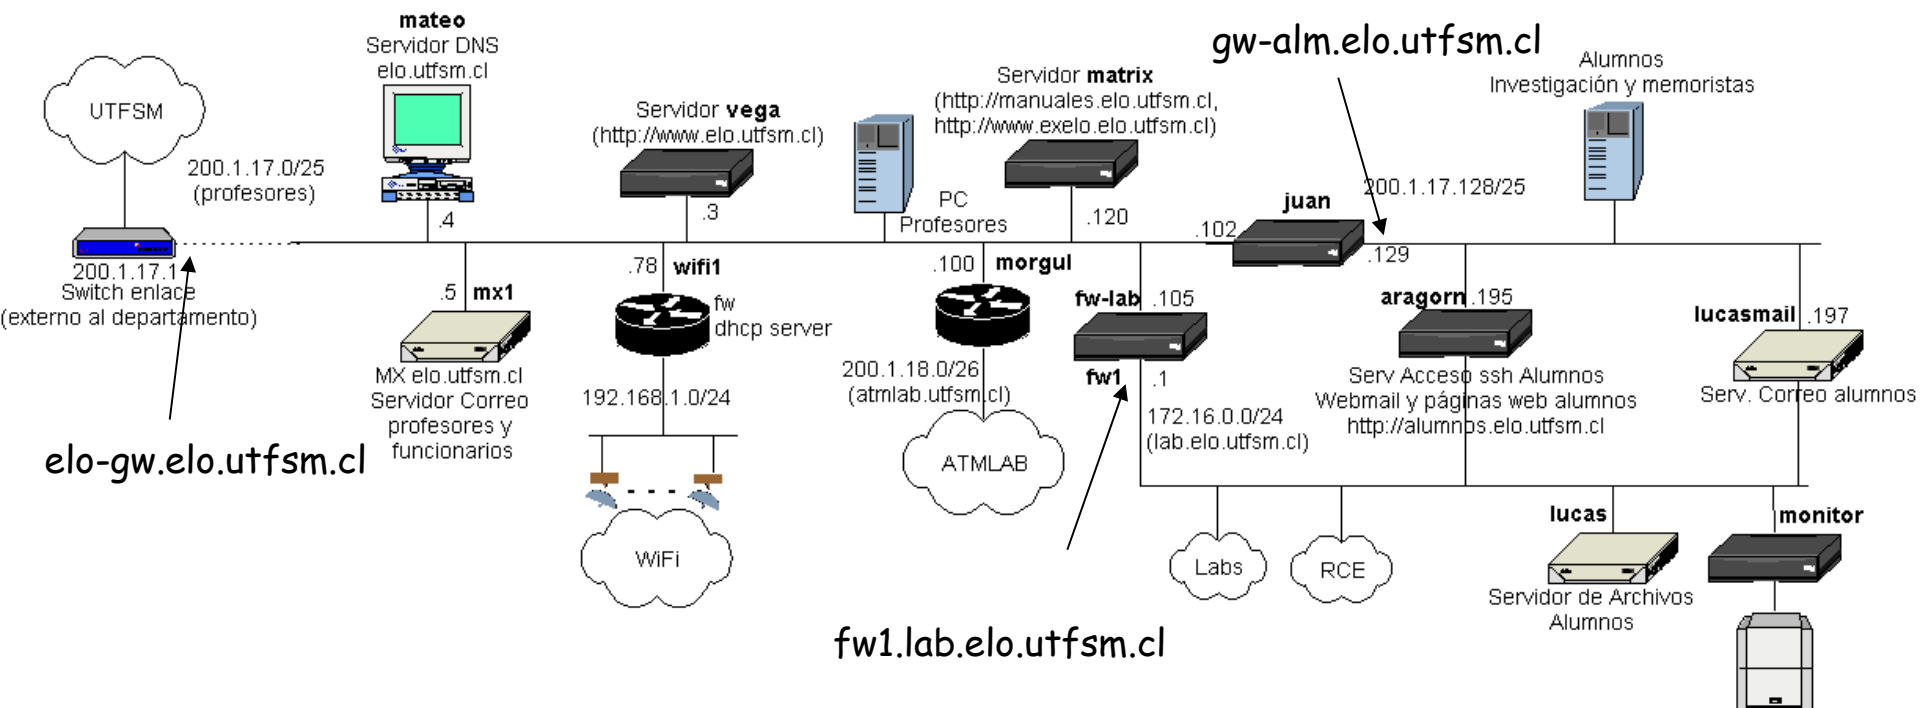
UTFSM

200.1.17.0/25
(profesores)

mateo
Servidor DNS
elo.utfsm.cl

.4

Servidor vega
(http://www.elo.utfsm.cl)

.3

PC
Profesores

Servidor matrix
(http://manuales.elo.utfsm.cl,
http://www.exelo.elo.utfsm.cl)

.120

gw-alm.elo.utfsm.cl

Alumnos
Investigación y memoristas

200.1.17.128/25

juan

.102

.129

200.1.17.1
Switch enlace
(externo al departamento)

.5 mx1

MX elo.utfsm.cl
Servidor Correo
profesores y
funcionarios

elo-gw.elo.utfsm.cl

.78 wifi1

fw
dhcp server

192.168.1.0/24

WiFi

.100 morgul

200.1.18.0/26
(atmlab.utfsm.cl)

ATMLAB

fw-lab .105

fw1 .1

172.16.0.0/24
(lab.elo.utfsm.cl)

Labs

RCE

fw1.lab.elo.utfsm.cl

aragorn .195

Serv Acceso ssh Alumnos
Webmail y páginas web alumnos
http://alumnos.elo.utfsm.cl

lucasmail .197

Serv. Correo alumnos

lucas

Servidor de Archivos
Alumnos

monitor